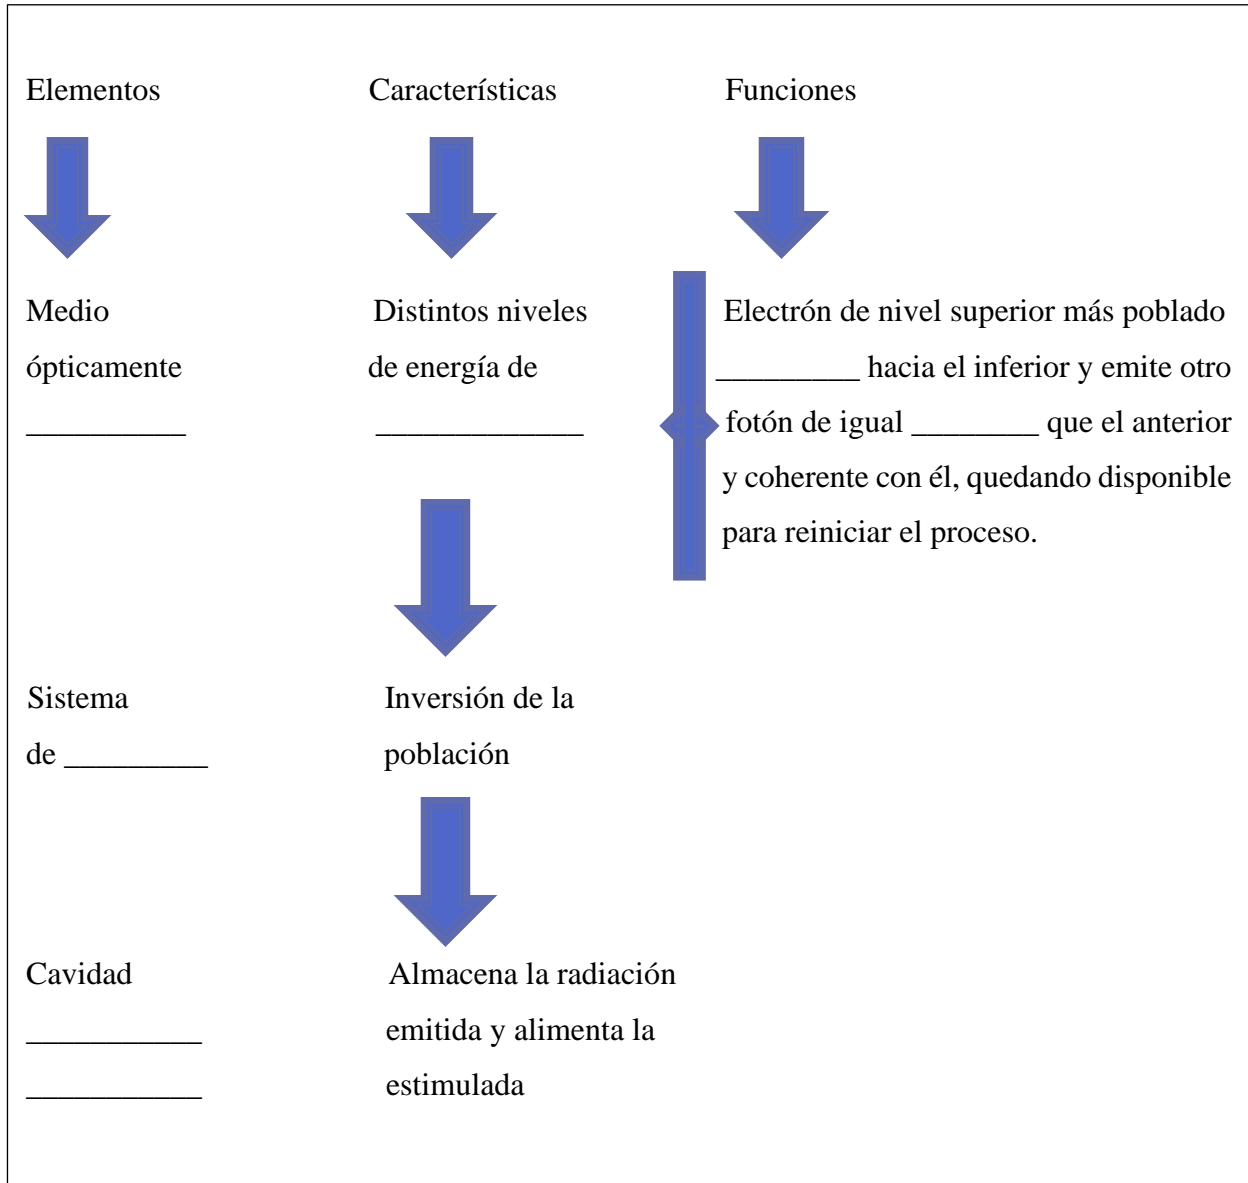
Elementos

Características

Funciones

Medio ópticamente __________

Distintos niveles de energía de _____________

Electrón de nivel superior más poblado _________ hacia el inferior y emite otro fotón de igual ________ que el anterior y coherente con él, quedando disponible para reiniciar el proceso.

Sistema de _________

Inversión de la población

Cavidad ___________ ___________

Almacena la radiación emitida y alimenta la estimulada